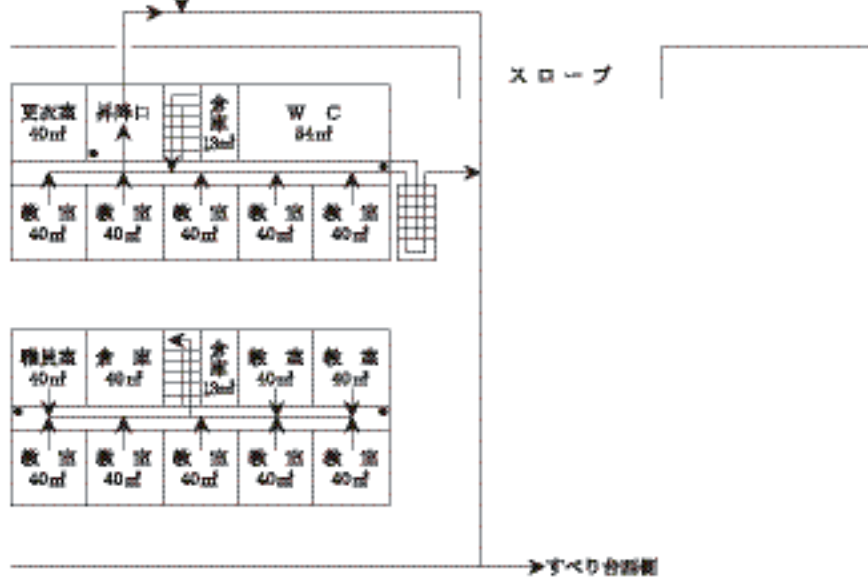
スロープ

更衣室
40㎡

昇降口

倉庫
13㎡

W C
84㎡

教室
40㎡

教室
40㎡

教室
40㎡

教室
40㎡

教室
40㎡

職員室
40㎡

倉庫
40㎡

倉庫
13㎡

教室
40㎡

教室
40㎡

教室
40㎡

教室
40㎡

教室
40㎡

教室
40㎡

教室
40㎡

すべり台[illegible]